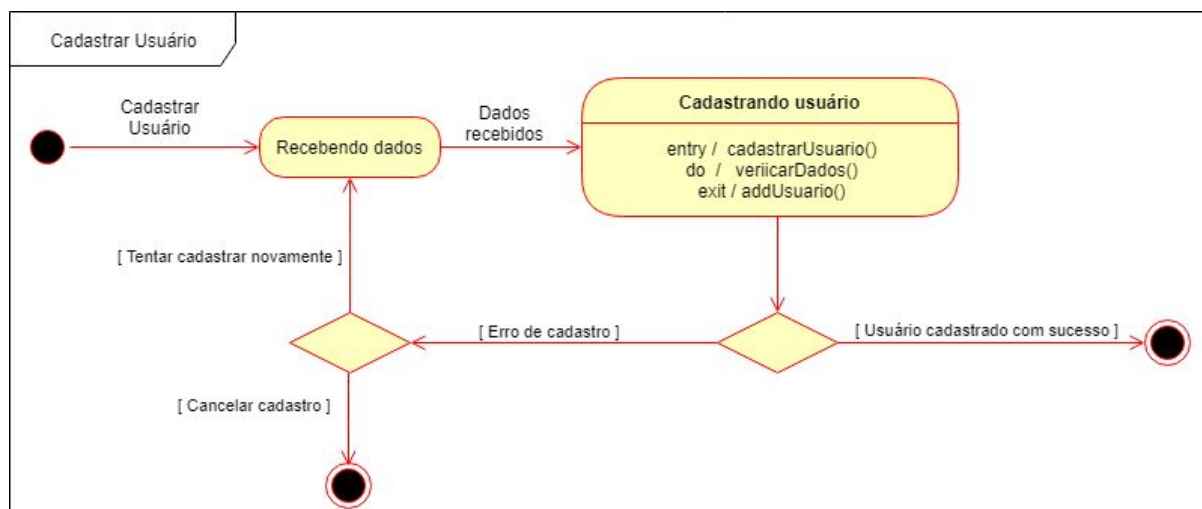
Cadastrar Usuário

Cadastrar Usuário

Recebendo dados

Dados recebidos

Cadastrando usuário

entry / cadastrarUsuario()
do / veriicarDados()
exit / addUsuario()

[ Tentar cadastrar novamente ]

[ Erro de cadastro ]

[ Usuário cadastrado com sucesso ]

[ Cancelar cadastro ]